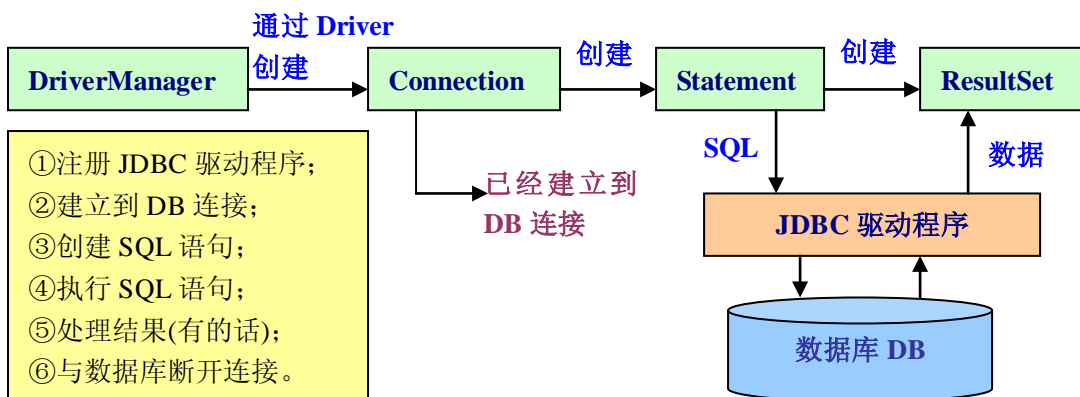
通过 Driver 创建

DriverManager

Connection

创建

Statement

创建

ResultSet

①注册 JDBC 驱动程序;
②建立到 DB 连接;
③创建 SQL 语句;
④执行 SQL 语句;
⑤处理结果(有的话);
⑥与数据库断开连接。

已经建立到 DB 连接

SQL

数据

JDBC 驱动程序

数据库 DB